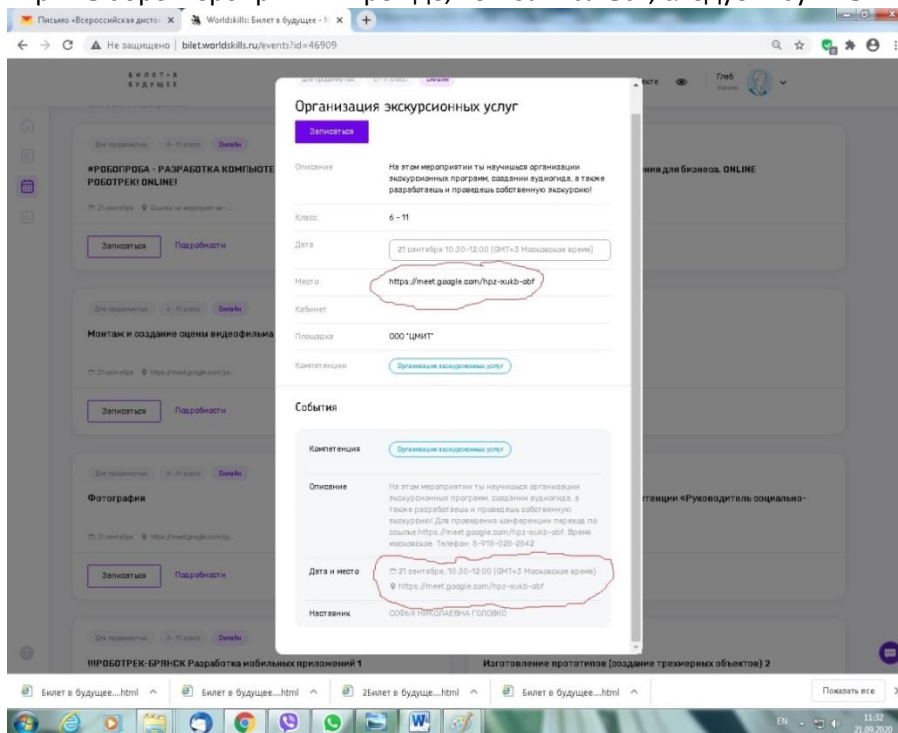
Письмо «Всероссийская дист» ×
Worldskills: Билет в будущее ×
+

Не защищено | bilet.worldskills.ru/events?id=46909

БИЛЕТ В БУДУЩЕЕ

Глеб
Ученик

Для предметных | 6-11 класс | Онлайн
#РОБОГРОБА - РАЗРАБОТКА КОМПЬЮТЕ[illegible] РОБОТРЕК! ONLINE!
21 сентября | Ссылка на мероприятие
Записаться | Подробности

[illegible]ния для бизнеса. ONLINE

Для предметных | 6-11 класс | Онлайн
Монтаж и создание оцены видеофильма
21 сентября | https://meet.google.com/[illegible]
Записаться | Подробности

Для предметных | 6-11 класс | Онлайн
Фотография
21 сентября | https://meet.google.com/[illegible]
Записаться | Подробности

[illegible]тенции «Руководитель социально-

Для предметных | 6-11 класс | Онлайн
!!!РОБОТРЕК-БРЯНСК Разработка мобильных приложений 1

Изготовление прототипов (создание трехмерных объектов) 2

Для предметных | 6-11 класс | Онлайн
Организация экскурсионных услуг
Записаться

| | |
|---|---|
| Описание | На этом мероприятии ты научишься организации экскурсионных программ, создании аудиогида, а также разработаешь и проведешь собственную экскурсию! |
| Класс | 6 - 11 |
| Дата | 21 сентября 10:30-12:00 (GMT+3 Московское время) |
| Место | https://meet.google.com/hpz-xukb-obf |
| Кабинет | |
| Площадка | ООО "ЦМИТ" |
| Компетенции | Организация экскурсионных услуг |

События

| | |
|---|---|
| Компетенция | Организация экскурсионных услуг |
| Описание | На этом мероприятии ты научишься организации экскурсионных программ, создании аудиогида, а также разработаешь и проведешь собственную экскурсию! Для проведения конференции переход по ссылке https://meet.google.com/hpz-xukb-obf. Время московское. Телефон: 8-918-028-2642 |
| Дата и место | 21 сентября, 10:30-12:00 (GMT+3 Московское время) https://meet.google.com/hpz-xukb-obf |
| Наставник | СОФЬЯ НИКОЛАЕВНА ГОЛОВКО |

Билет в будущее....html ^ | Билет в будущее....html ^ | 2Билет в будуще....html ^ | Билет в будущее....html ^
Показать все

EN 11:32 21.09.2020